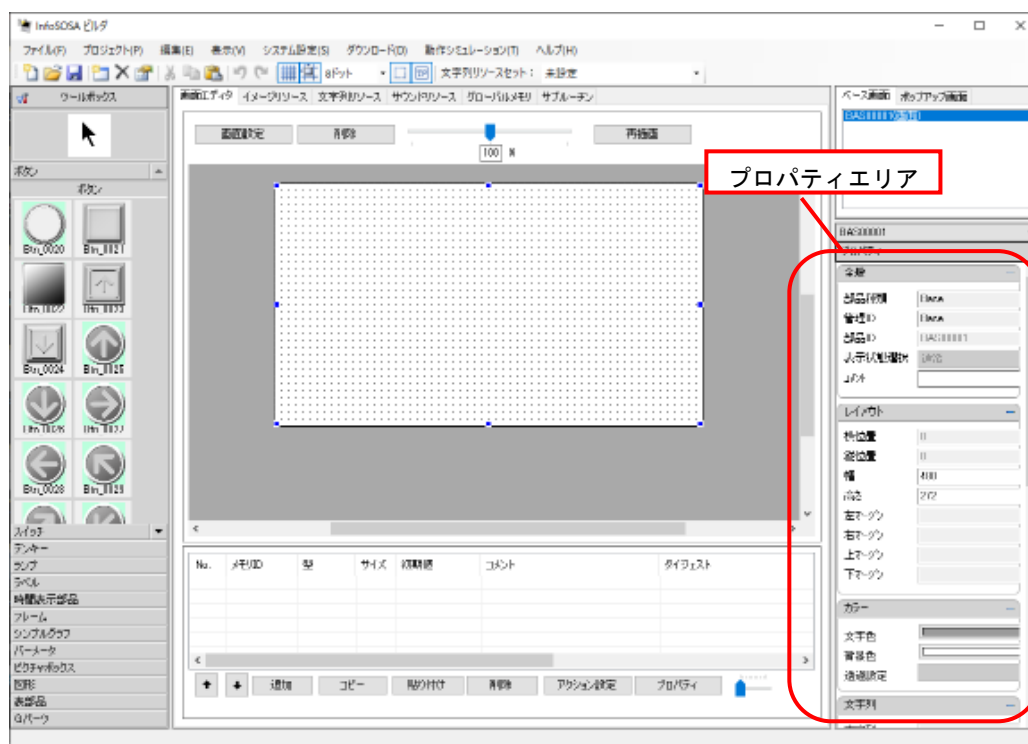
InfoSOSA ビルダ

ファイル(F) プロジェクト(P) 編集(E) 表示(V) システム設定(S) ダウンロード(D) 動作シミュレーション(T) ヘルプ(H)

8ドット 文字列リソースセット： 未設定

ツールボックス

ボタン
ボタン

Btn_0020 Btn_0021
Btn_0022 Btn_0023
Btn_0024 Btn_0025
Btn_0026 Btn_0027
Btn_0028 Btn_0029

スイッチ
テンキー
ランプ
ラベル
時間表示部品
フレーム
シンプルグラフ
バーメータ
ピクチャボックス
図形
表部品
Gパーツ

画面エディタ イメージリソース 文字列リソース サウンドリソース グローバルメモリ サブルーチン

画面設定 削除 100 % 再描画

| No. | メモリID | 型 | サイズ | 初期値 | コメント | ダイジェスト |
|---|---|---|---|---|---|---|

追加 コピー 貼り付け 削除 アクション設定 プロパティ

ベース画面 ポップアップ画面
BAS00001(5,打)

プロパティエリア

BAS00001
プロパティ

全般
部品種類 Base
管理ID Base
部品ID BAS00001
表示状態初期値 表示
コメント

レイアウト
横位置 0
縦位置 0
幅 400
高さ 272
左マージン
右マージン
上マージン
下マージン

カラー
文字色
背景色
透過設定

文字列